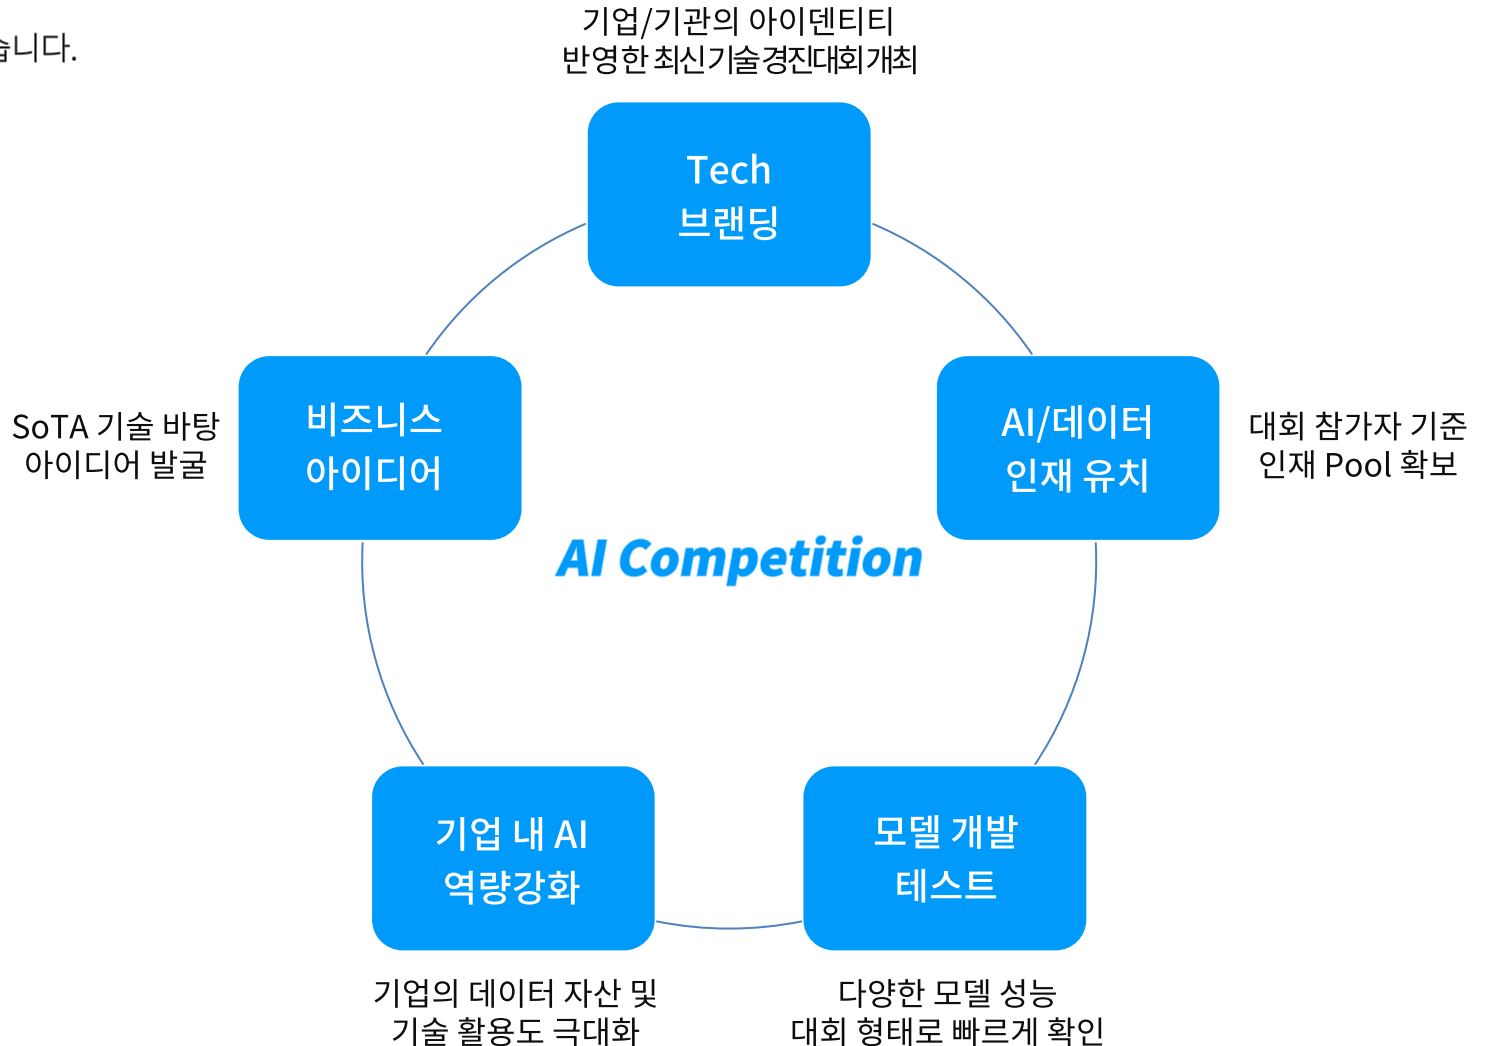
습니다.

기업/기관의 아이덴티티
반영한 최신기술경진대회개최

Tech
브랜딩

비즈니스
아이디어

SoTA 기술 바탕
아이디어 발굴

AI/데이터
인재 유치

대회 참가자 기준
인재 Pool 확보

AI Competition

기업 내 AI
역량강화

모델 개발
테스트

기업의 데이터 자산 및
기술 활용도 극대화

다양한 모델 성능
대회 형태로 빠르게 확인